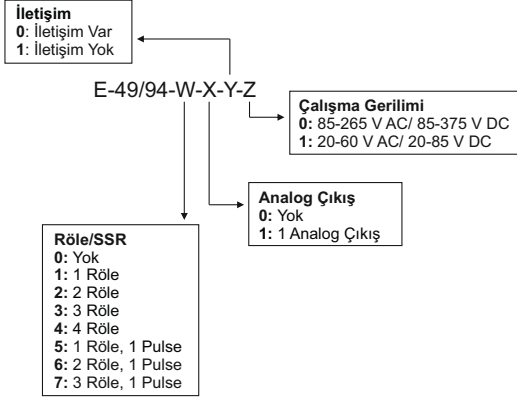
İletişim
0: İletişim Var
1: İletişim Yok

E-49/94-W-X-Y-Z

Çalışma Gerilimi
0: 85-265 V AC/ 85-375 V DC
1: 20-60 V AC/ 20-85 V DC

Analog Çıkış
0: Yok
1: 1 Analog Çıkış

Röle/SSR
0: Yok
1: 1 Röle
2: 2 Röle
3: 3 Röle
4: 4 Röle
5: 1 Röle, 1 Pulse
6: 2 Röle, 1 Pulse
7: 3 Röle, 1 Pulse